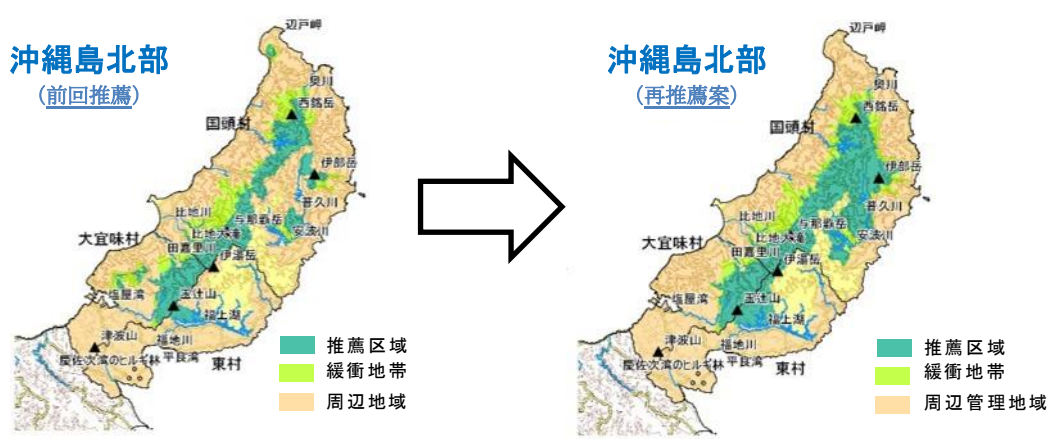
沖縄島北部
（前回推薦）

辺戸岬
奥川
西銘岳
国頭村
伊部岳
普久川
比地川
与那覇岳
安波川
大宜味村
比地大滝
田嘉里川
伊湯岳
塩屋湾
玉辻山
福上湖
津波山
福地川
慶佐次湾のヒルギ林
平良湾
東村

推薦区域
緩衝地帯
周辺地域

沖縄島北部
（再推薦案）

辺戸岬
奥川
西銘岳
国頭村
伊部岳
普久川
比地川
与那覇岳
安波川
大宜味村
比地大滝
田嘉里川
伊湯岳
塩屋湾
玉辻山
福上湖
津波山
福地川
慶佐次湾のヒルギ林
平良湾
東村

推薦区域
緩衝地帯
周辺管理地域